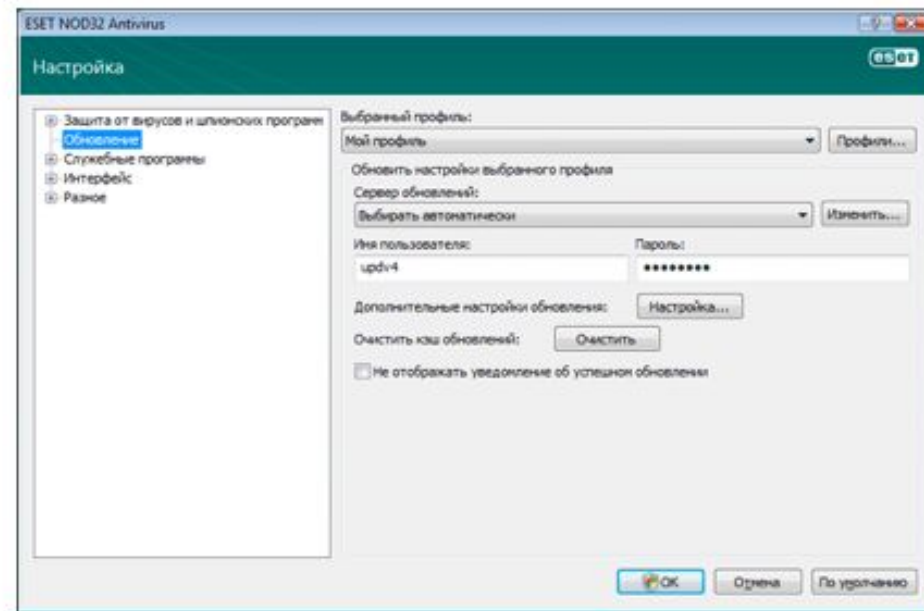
ESET NOD32 Antivirus

Настройка

eset

Защита от вирусов и шпионских програм
Обновление
Служебные программы
Интерфейс
Разное

Выбранный профиль:
Мой профиль
Профили...

Обновить настройки выбранного профиля
Сервер обновлений:
Выбирать автоматически
Изменить...

Имя пользователя:
updv4
Пароль:
••••••••

Дополнительные настройки обновления:
Настройка...

Очистить кэш обновлений:
Очистить

Не отображать уведомление об успешном обновлении

OK
Отмена
По умолчанию